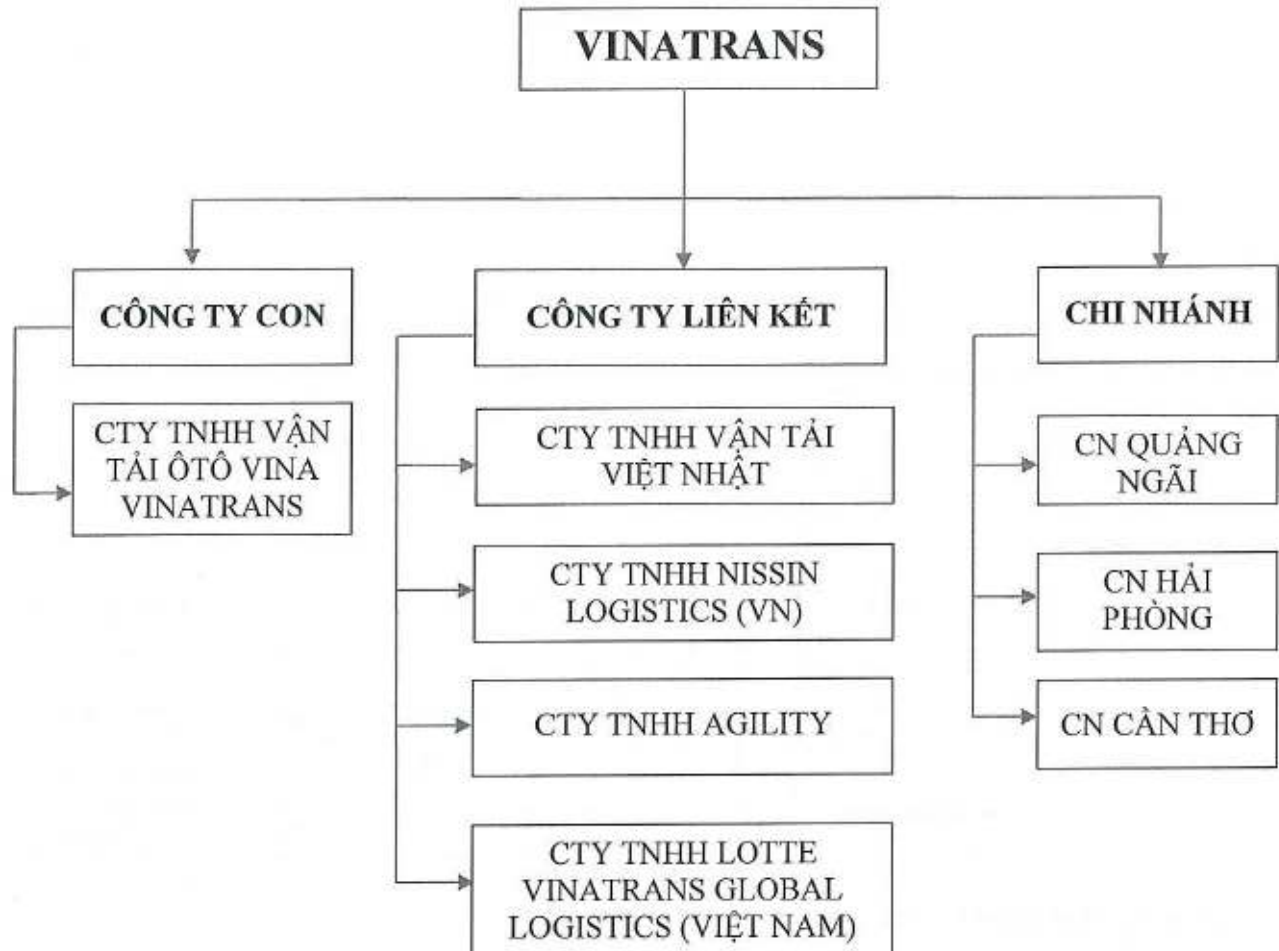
VINATRANS

CÔNG TY CON

CTY TNHH VẬN TẢI ÔTÔ VINA VINATRANS

CÔNG TY LIÊN KẾT

CTY TNHH VẬN TẢI VIỆT NHẬT

CTY TNHH NISSIN LOGISTICS (VN)

CTY TNHH AGILITY

CTY TNHH LOTTE VINATRANS GLOBAL LOGISTICS (VIỆT NAM)

CHI NHÁNH

CN QUẢNG NGÃI

CN HẢI PHÒNG

CN CẦN THƠ